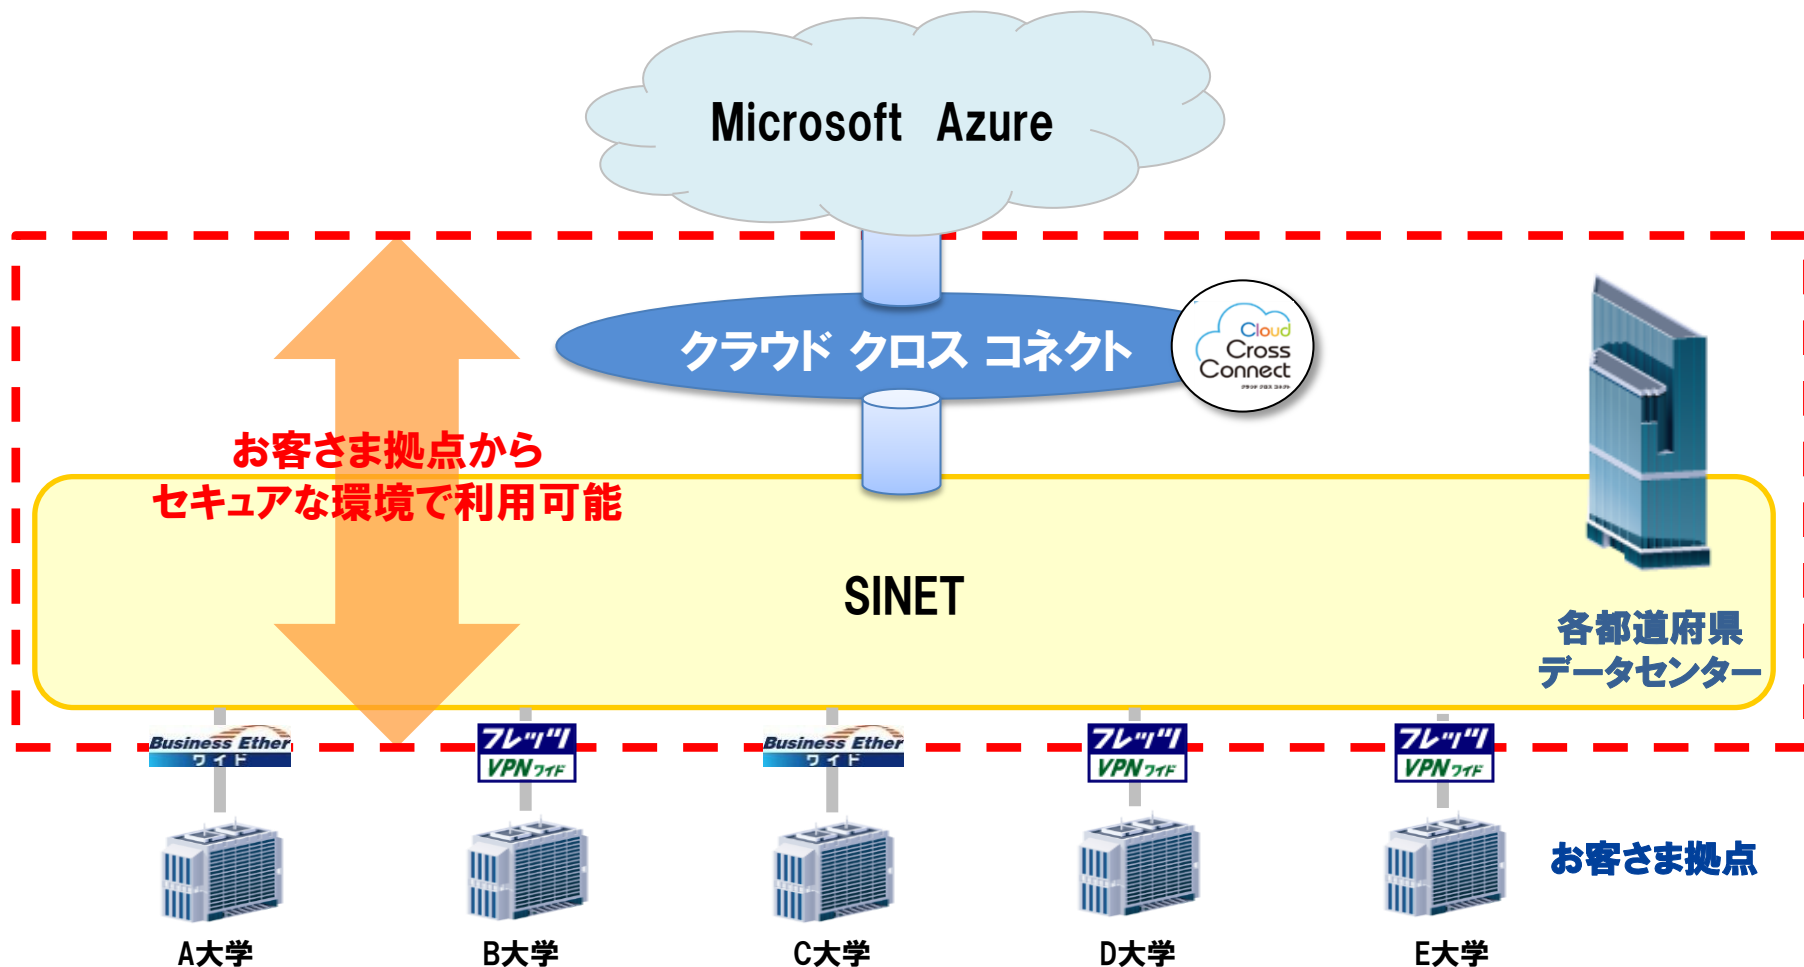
Microsoft Azure

クラウド クロス コネクト

Cloud Cross Connect
クラウド クロス コネクト

お客さま拠点から
セキュアな環境で利用可能

SINET

各都道府県
データセンター

Business Ether ワイド

フレッツ VPN ワイド

Business Ether ワイド

フレッツ VPN ワイド

フレッツ VPN ワイド

お客さま拠点

A大学

B大学

C大学

D大学

E大学